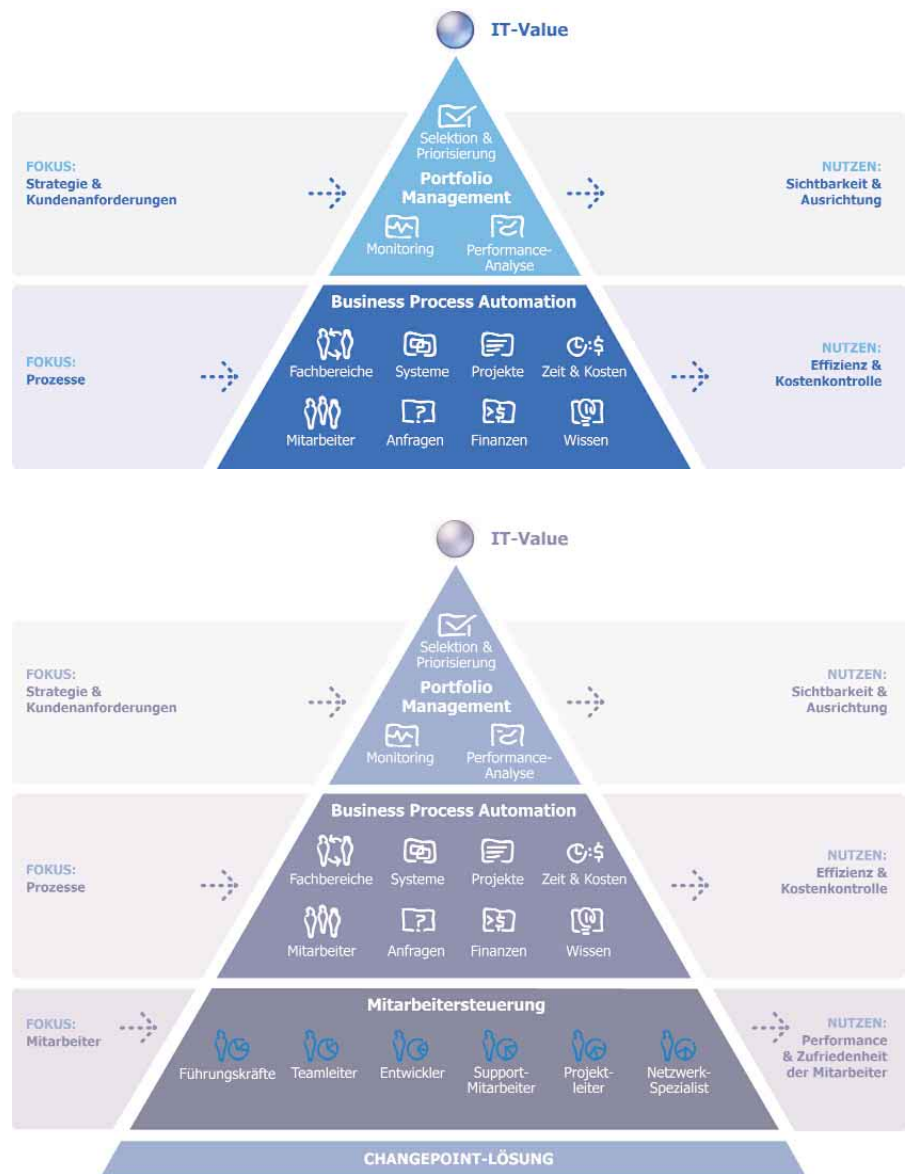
IT-Value

FOKUS:
Strategie & Kundenanforderungen

Selektion & Priorisierung
Portfolio Management
Monitoring
Performance-Analyse

NUTZEN:
Sichtbarkeit & Ausrichtung

FOKUS:
Prozesse

Business Process Automation
Fachbereiche
Systeme
Projekte
Zeit & Kosten
Mitarbeiter
Anfragen
Finanzen
Wissen

NUTZEN:
Effizienz & Kostenkontrolle

IT-Value

FOKUS:
Strategie & Kundenanforderungen

Selektion & Priorisierung
Portfolio Management
Monitoring
Performance-Analyse

NUTZEN:
Sichtbarkeit & Ausrichtung

FOKUS:
Prozesse

Business Process Automation
Fachbereiche
Systeme
Projekte
Zeit & Kosten
Mitarbeiter
Anfragen
Finanzen
Wissen

NUTZEN:
Effizienz & Kostenkontrolle

FOKUS:
Mitarbeiter

Mitarbeitersteuerung
Führungskräfte
Teamleiter
Entwickler
Support-Mitarbeiter
Projektleiter
Netzwerk-Spezialist

NUTZEN:
Performance & Zufriedenheit der Mitarbeiter

CHANGEPOINT-LÖSUNG